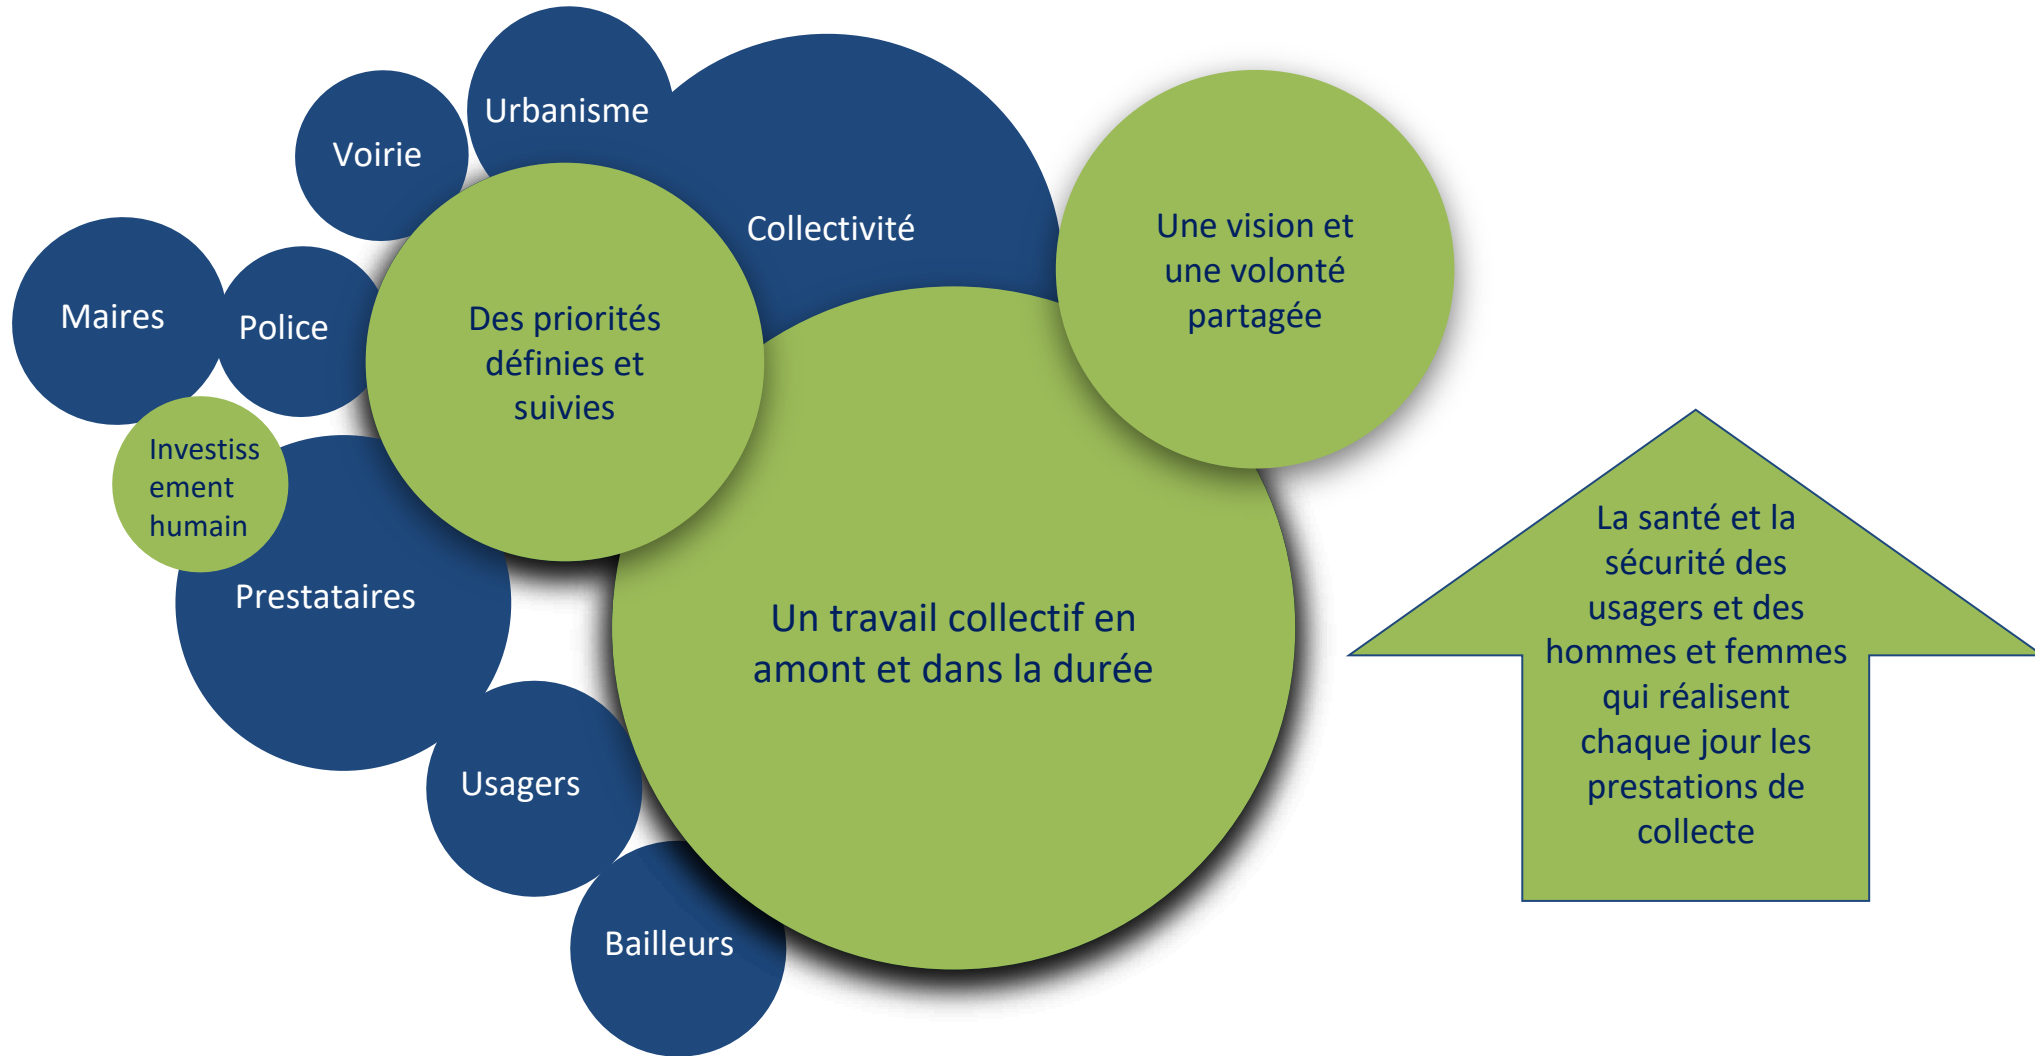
Urbanisme

Voirie

Collectivité

Maires

Police

Des priorités définies et suivies

Une vision et une volonté partagée

Investiss ement humain

Prestataires

Un travail collectif en amont et dans la durée

La santé et la sécurité des usagers et des hommes et femmes qui réalisent chaque jour les prestations de collecte

Usagers

Bailleurs